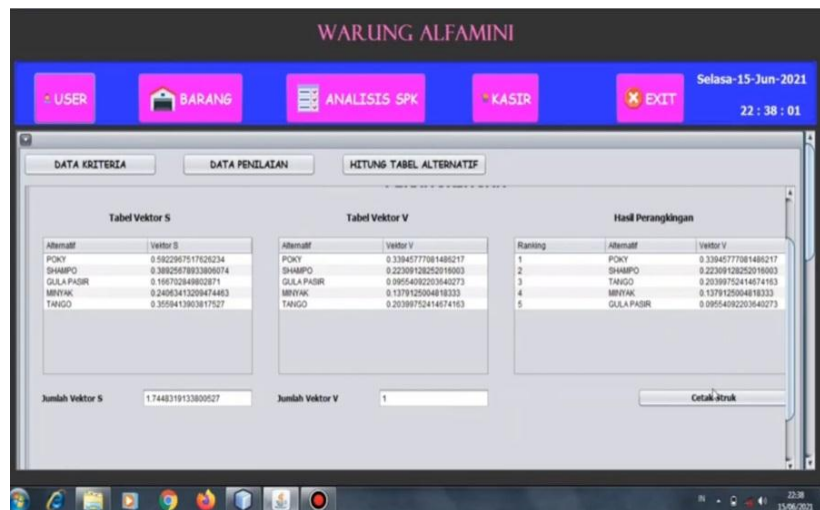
WARUNG ALFAMINI

USER
BARANG
ANALISIS SPK
KASIR
EXIT

Selasa-15-Jun-2021
22 : 38 : 01

DATA KRITERIA
DATA PENILAIAN
HITUNG TABEL ALTERNATIF

Tabel Vektor S

| Alternatif | Vektor S |
|---|---|
| POKY | 0.5922967517626234 |
| SHAMPO | 0.38925678933806074 |
| GULA PASIR | 0.166702849802871 |
| MINYAK | 0.24063413209474463 |
| TANGO | 0.3559413903817527 |

Tabel Vektor V

| Alternatif | Vektor V |
|---|---|
| POKY | 0.33945777081486217 |
| SHAMPO | 0.22309128252016003 |
| GULA PASIR | 0.09554092203640273 |
| MINYAK | 0.1379125004818333 |
| TANGO | 0.20399752414674163 |

Hasil Perangkingan

| Ranking | Alternatif | Vektor V |
|---|---|---|
| 1 | POKY | 0.33945777081486217 |
| 2 | SHAMPO | 0.22309128252016003 |
| 3 | TANGO | 0.20399752414674163 |
| 4 | MINYAK | 0.1379125004818333 |
| 5 | GULA PASIR | 0.09554092203640273 |

Jumlah Vektor S 1.7448319133800527
Jumlah Vektor V 1

Cetak Struk

22:38
15/06/2021